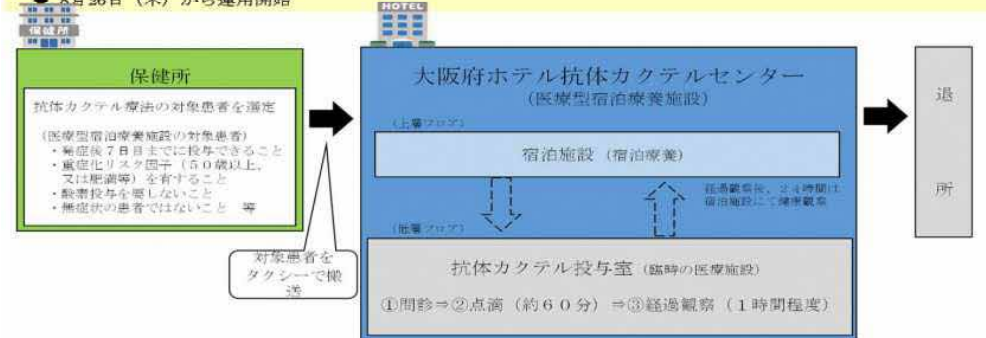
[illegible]月26日（木）から運用開始

保健所

HOTEL

保健所

抗体カクテル療法の対象患者を選定

（医療型宿泊療養施設の対象患者）
・発症後7日目までに投与できること
・重症化リスク因子（50歳以上、又は肥満等）を有すること
・酸素投与を要しないこと
・無症状の患者ではないこと　等

対象患者をタクシーで搬送

大阪府ホテル抗体カクテルセンター
（医療型宿泊療養施設）

（上層フロア）

宿泊施設（宿泊療養）

経過観察後、24時間は宿泊施設にて健康観察

（低層フロア）

抗体カクテル投与室（臨時の医療施設）

①問診⇒②点滴（約60分）⇒③経過観察（1時間程度）

退所